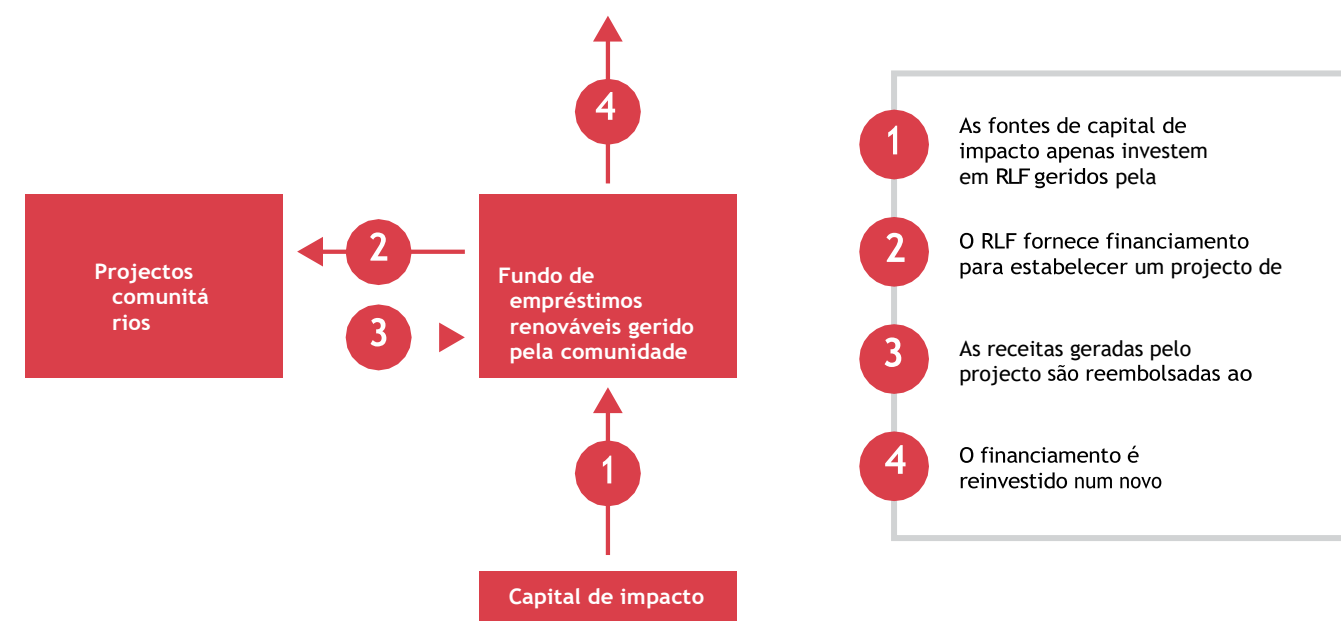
4

Projectos comunitá rios

2

3

Fundo de empréstimos renováveis gerido pela comunidade

1

Capital de impacto

1 As fontes de capital de impacto apenas investem em RLF geridos pela

2 O RLF fornece financiamento para estabelecer um projecto de

3 As receitas geradas pelo projecto são reembolsadas ao

4 O financiamento é reinvestido num novo